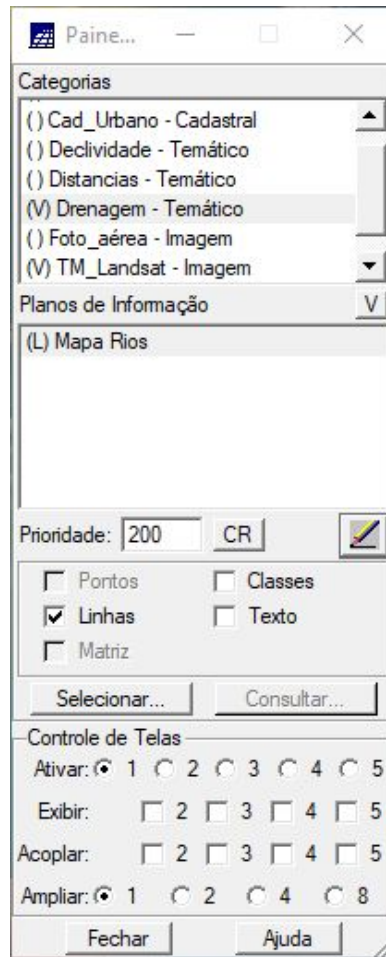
Paine...

Categorias

( ) Cad_Urbano - Cadastral
( ) Declividade - Temático
( ) Distancias - Temático
(V) Drenagem - Temático
( ) Foto_aérea - Imagem
(V) TM_Landsat - Imagem

Planos de Informação V

(L) Mapa Rios

Prioridade: 200 CR

Pontos
Classes
Linhas
Texto
Matriz

Selecionar... Consultar...

Controle de Telas

Ativar: 1 2 3 4 5

Exibir: 2 3 4 5

Acoplar: 2 3 4 5

Ampliar: 1 2 4 8

Fechar Ajuda